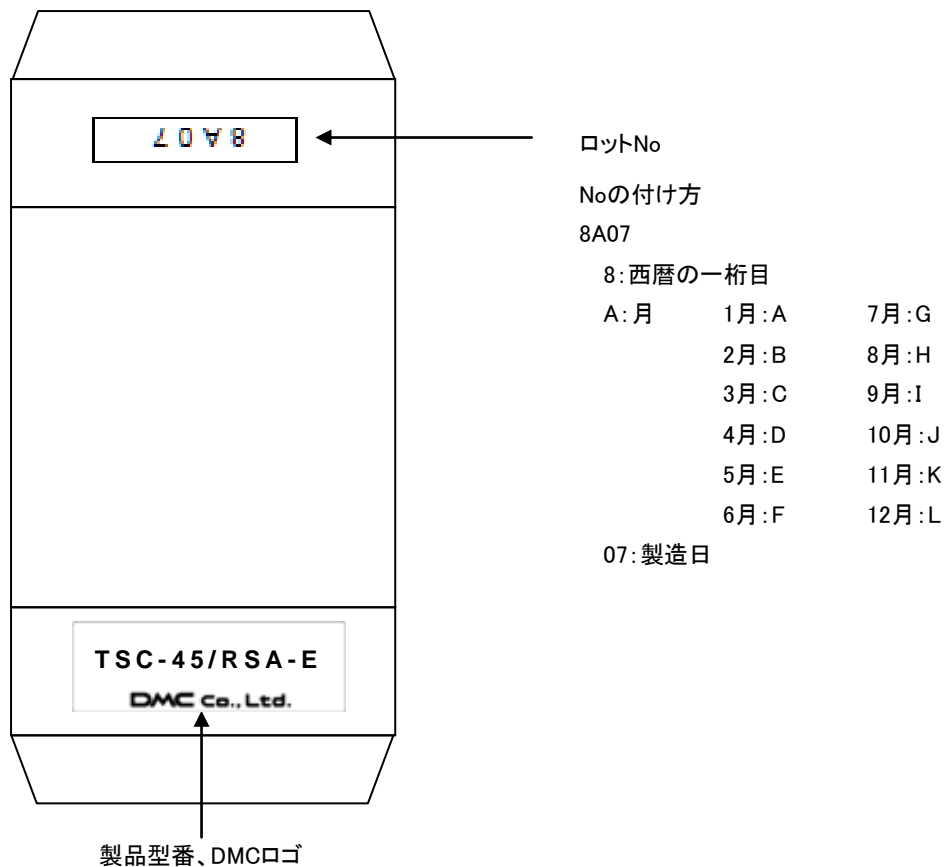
8A07

ロットNo

Noの付け方

8A07

8:西暦の一桁目

A:月

| 1月:A | 7月:G |
|---|---|
| 2月:B | 8月:H |
| 3月:C | 9月:I |
| 4月:D | 10月:J |
| 5月:E | 11月:K |
| 6月:F | 12月:L |

07:製造日

TSC-45/RSA-E

DMC Co., Ltd.

製品型番、DMCロゴ